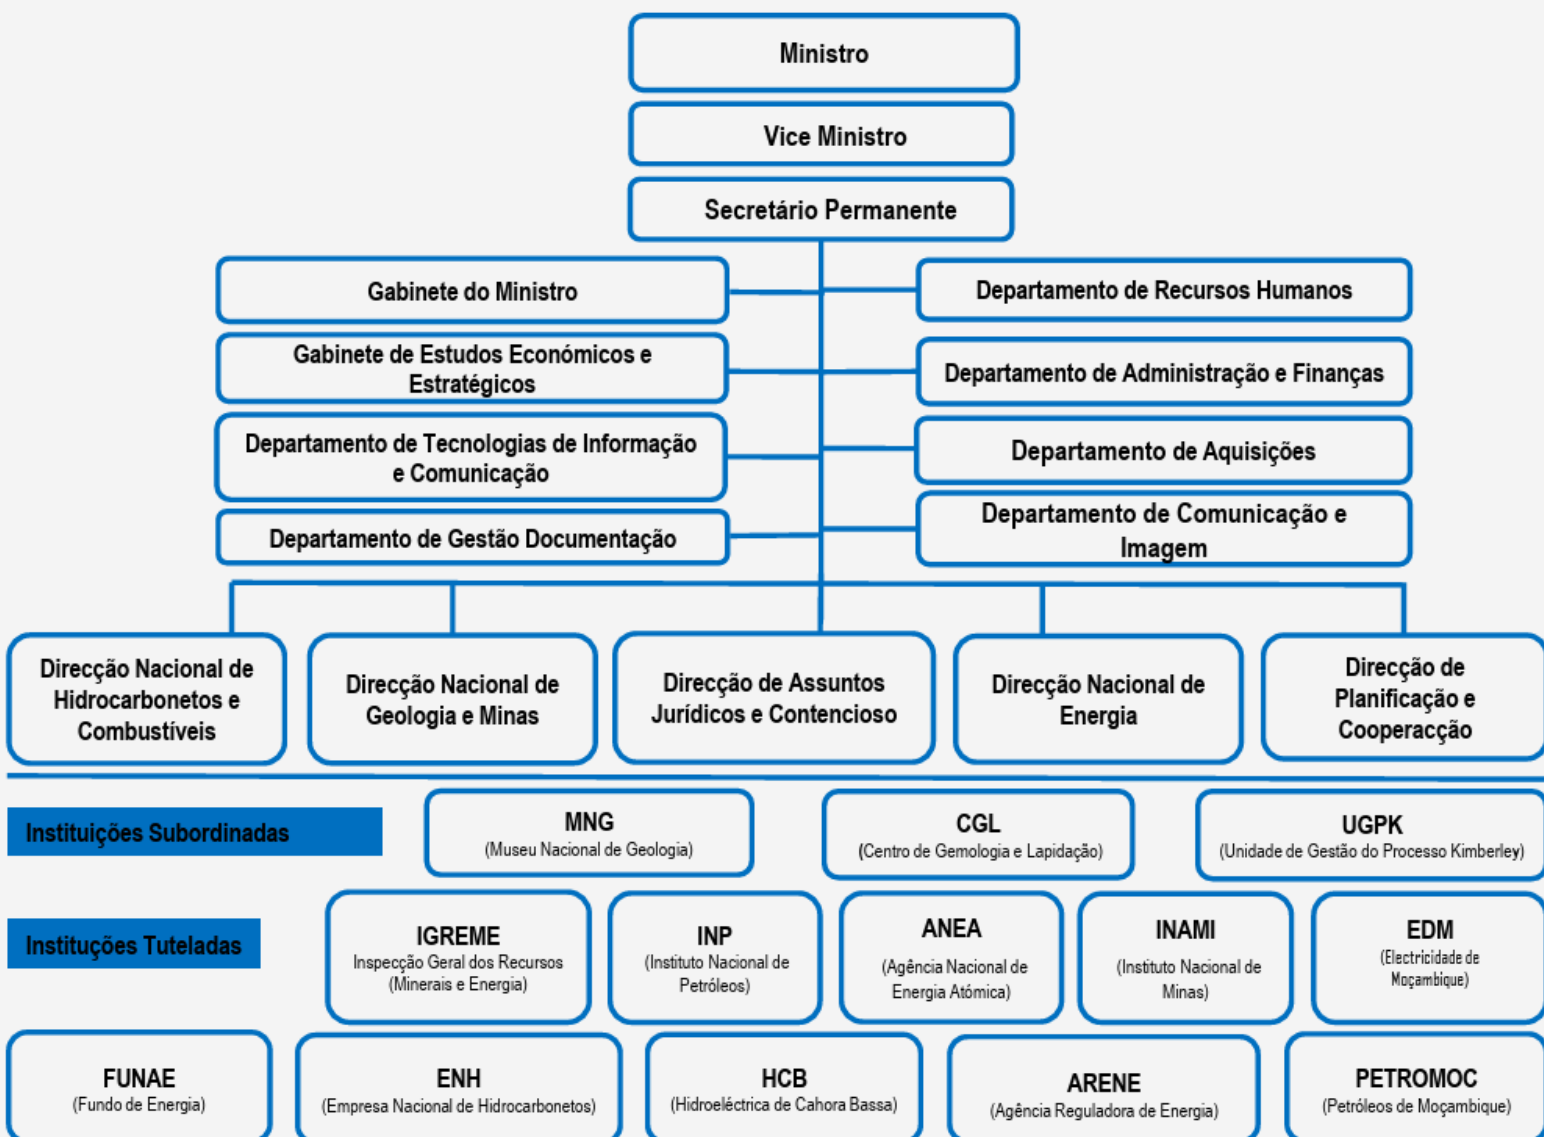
Ministro

Vice Ministro

Secretário Permanente

Gabinete do Ministro

Departamento de Recursos Humanos

Gabinete de Estudos Económicos e Estratégicos

Departamento de Administração e Finanças

Departamento de Tecnologias de Informação e Comunicação

Departamento de Aquisições

Departamento de Gestão Documentação

Departamento de Comunicação e Imagem

Direcção Nacional de Hidrocarbonetos e Combustíveis

Direcção Nacional de Geologia e Minas

Direcção de Assuntos Jurídicos e Contencioso

Direcção Nacional de Energia

Direcção de Planificação e Cooperacção

Instituições Subordinadas

MNG
(Museu Nacional de Geologia)

CGL
(Centro de Gemologia e Lapidação)

UGPK
(Unidade de Gestão do Processo Kimberley)

Instituções Tuteladas

IGREME
Inspecção Geral dos Recursos (Minerais e Energia)

INP
(Instituto Nacional de Petróleos)

ANEA
(Agência Nacional de Energia Atómica)

INAMI
(Instituto Nacional de Minas)

EDM
(Electricidade de Moçambique)

FUNAE
(Fundo de Energia)

ENH
(Empresa Nacional de Hidrocarbonetos)

HCB
(Hidroeléctrica de Cahora Bassa)

ARENE
(Agência Reguladora de Energia)

PETROMOC
(Petróleos de Moçambique)